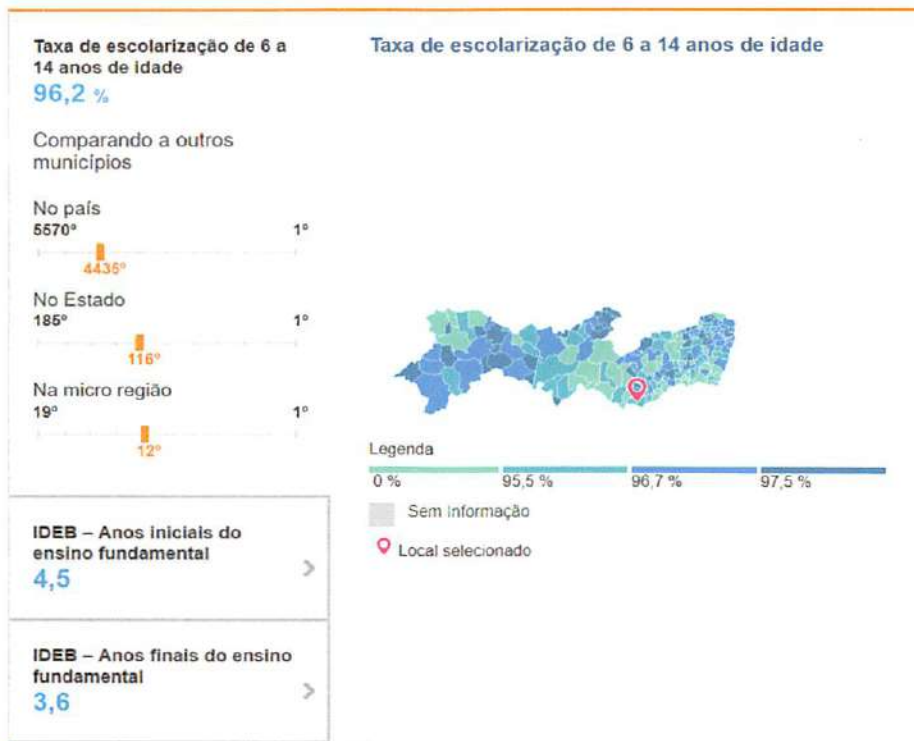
Taxa de escolarização de 6 a 14 anos de idade
96,2 %

Comparando a outros municípios

No país
5570º
1º
4435º

No Estado
185º
1º
116º

Na micro região
19º
1º
12º

IDEB – Anos iniciais do ensino fundamental
4,5

IDEB – Anos finais do ensino fundamental
3,6

Taxa de escolarização de 6 a 14 anos de idade

Legenda
0 %
95,5 %
96,7 %
97,5 %
Sem informação
Local selecionado